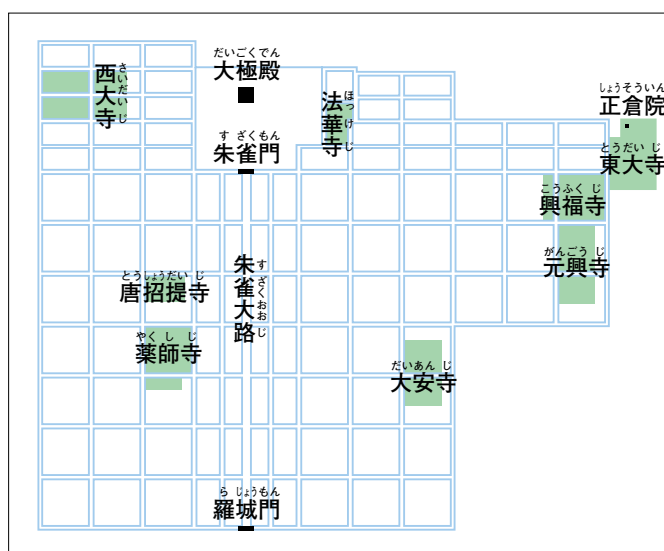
だいごくでん
大極殿

さいだいじ
西大寺

ほっけじ
法華寺

しょうそういん
正倉院

すざくもん
朱雀門

とうだいじ
東大寺

こうふくじ
興福寺

がんごうじ
元興寺

すざくおおじ
朱雀大路

とうしょうだいじ
唐招提寺

やくしじ
薬師寺

だいあんじ
大安寺

らじょうもん
羅城門